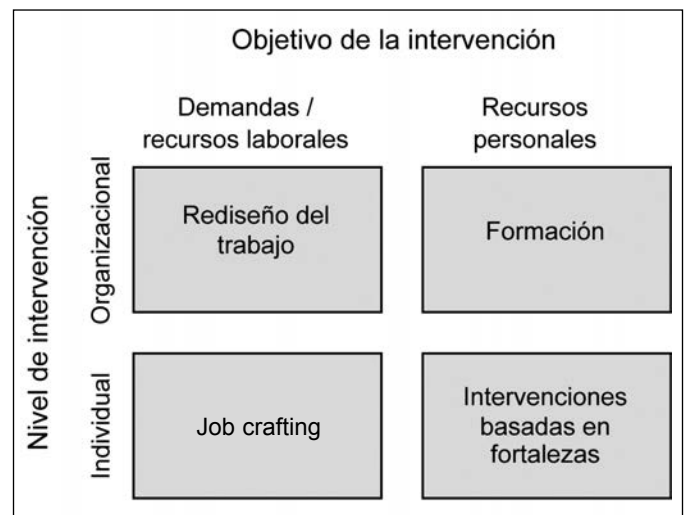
Objetivo de la intervención

| | Demandas / recursos laborales | Recursos personales |
|---|---|---|
| Organizacional | Rediseño del trabajo | Formación |
| Individual | Job crafting | Intervenciones basadas en fortalezas |

Nivel de intervención